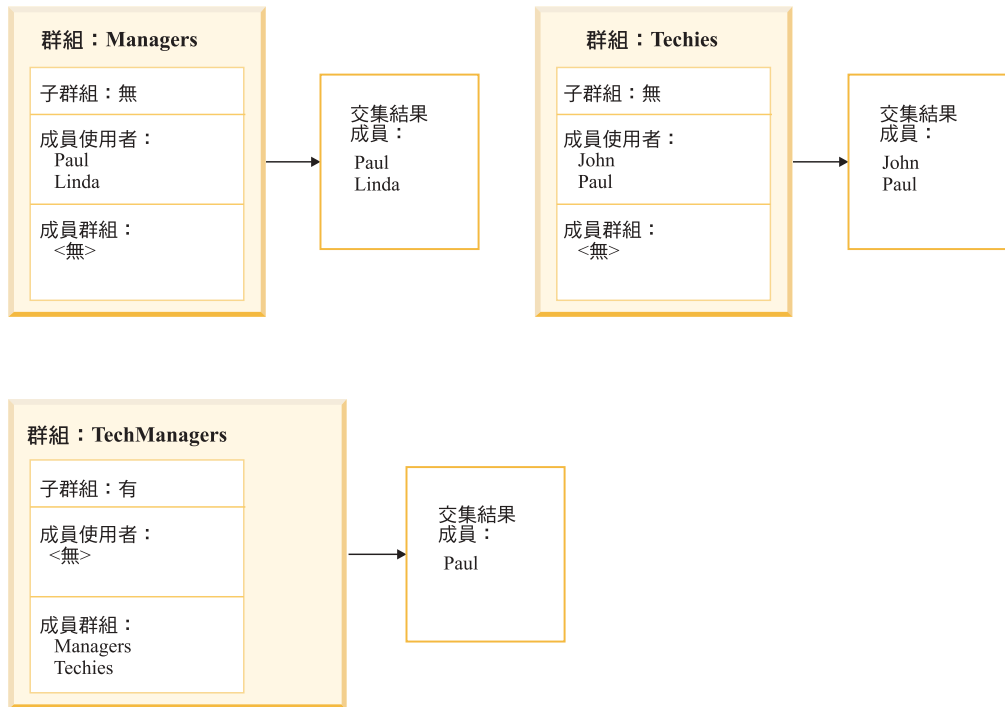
群組：Managers

子群組：無

成員使用者：
Paul
Linda

成員群組：
<無>

交集結果
成員：
Paul
Linda

群組：Techies

子群組：無

成員使用者：
John
Paul

成員群組：
<無>

交集結果
成員：
John
Paul

群組：TechManagers

子群組：有

成員使用者：
<無>

成員群組：
Managers
Techies

交集結果
成員：
Paul